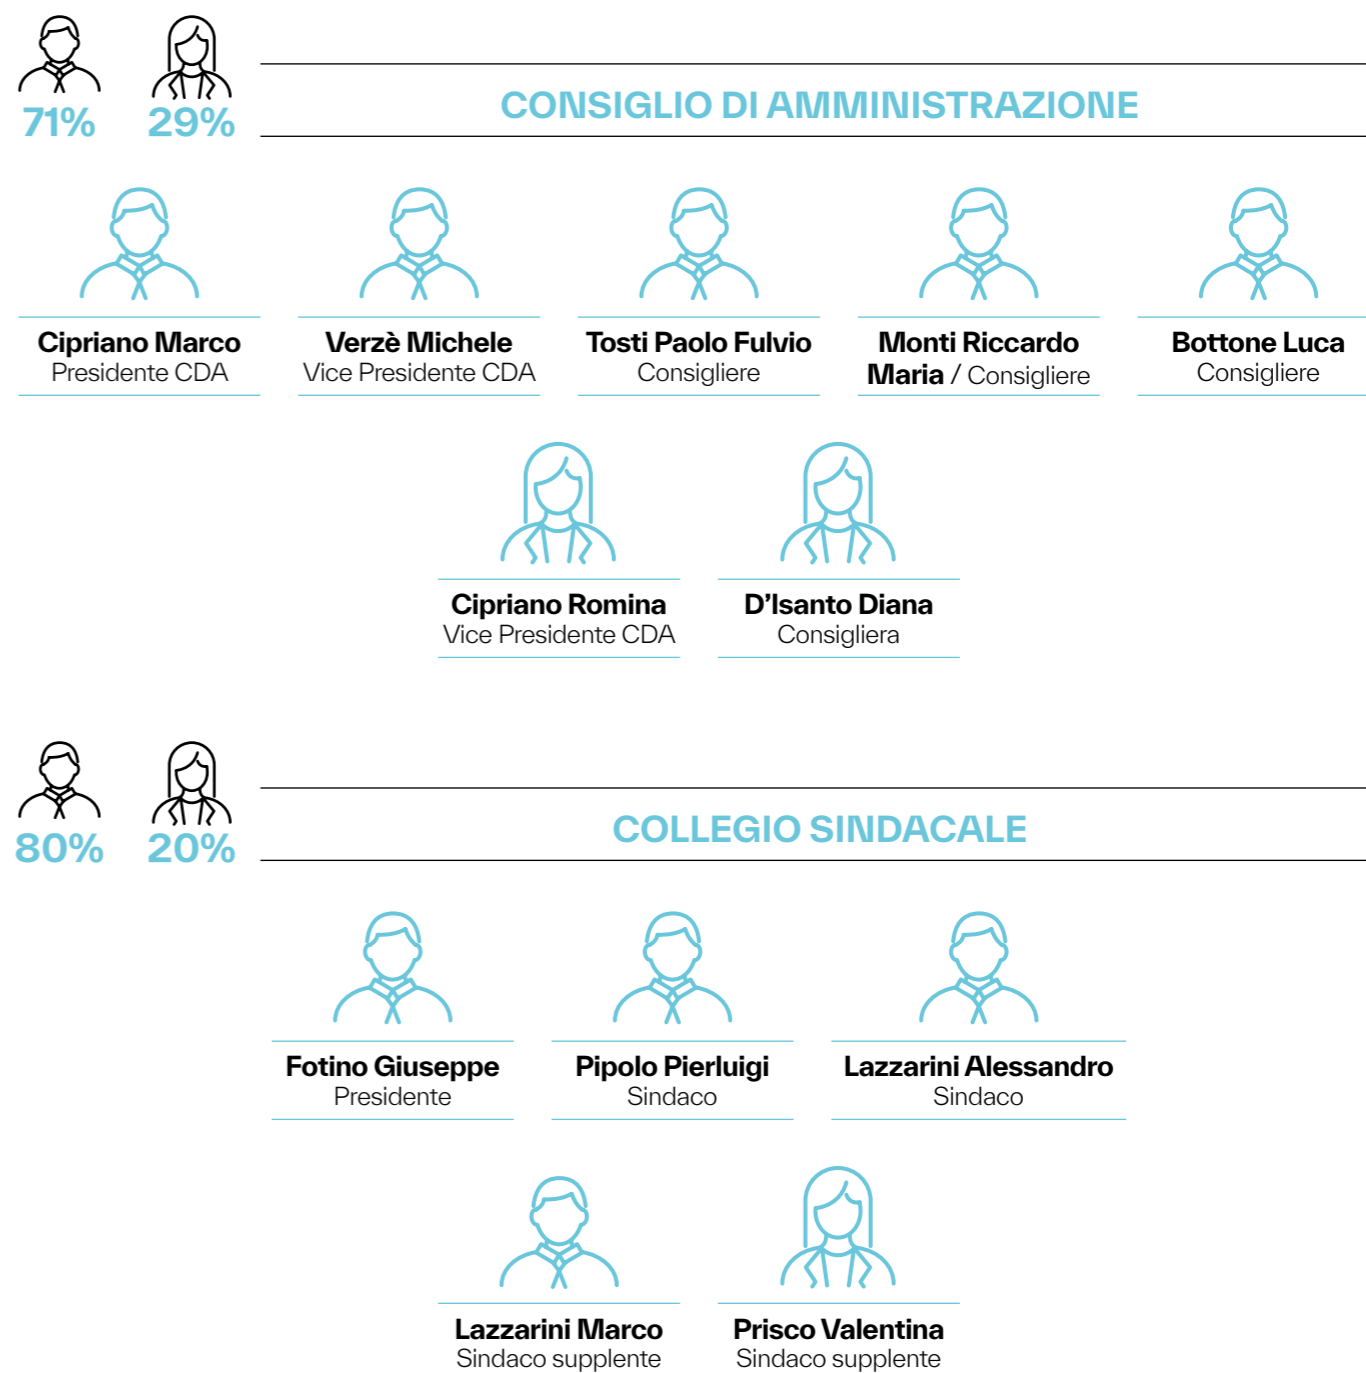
71% 29%

CONSIGLIO DI AMMINISTRAZIONE

Cipriano Marco
Presidente CDA

Verzè Michele
Vice Presidente CDA

Tosti Paolo Fulvio
Consigliere

Monti Riccardo Maria / Consigliere

Bottone Luca
Consigliere

Cipriano Romina
Vice Presidente CDA

D'Isanto Diana
Consigliera

80% 20%

COLLEGIO SINDACALE

Fotino Giuseppe
Presidente

Pipolo Pierluigi
Sindaco

Lazzarini Alessandro
Sindaco

Lazzarini Marco
Sindaco supplente

Prisco Valentina
Sindaco supplente